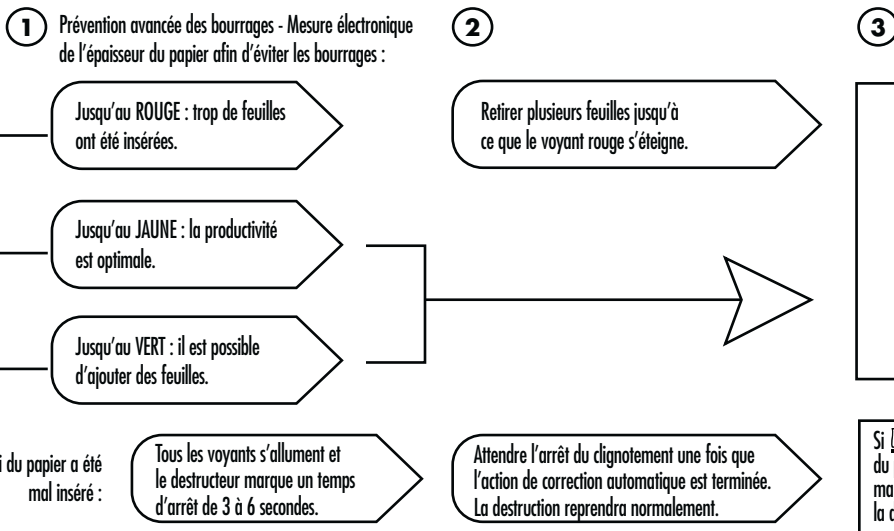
1

Prévention avancée des bourrages - Mesure électronique de l'épaisseur du papier afin d'éviter les bourrages :

2

3

Jusqu'au ROUGE : trop de feuilles ont été insérées.

Retirer plusieurs feuilles jusqu'à ce que le voyant rouge s'éteigne.

Jusqu'au JAUNE : la productivité est optimale.

Jusqu'au VERT : il est possible d'ajouter des feuilles.

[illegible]i du papier a été mal inséré :

Tous les voyants s'allument et le destructeur marque un temps d'arrêt de 3 à 6 secondes.

Attendre l'arrêt du clignotement une fois que l'action de correction automatique est terminée. La destruction reprendra normalement.

Si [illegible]
du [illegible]
ma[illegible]
la c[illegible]